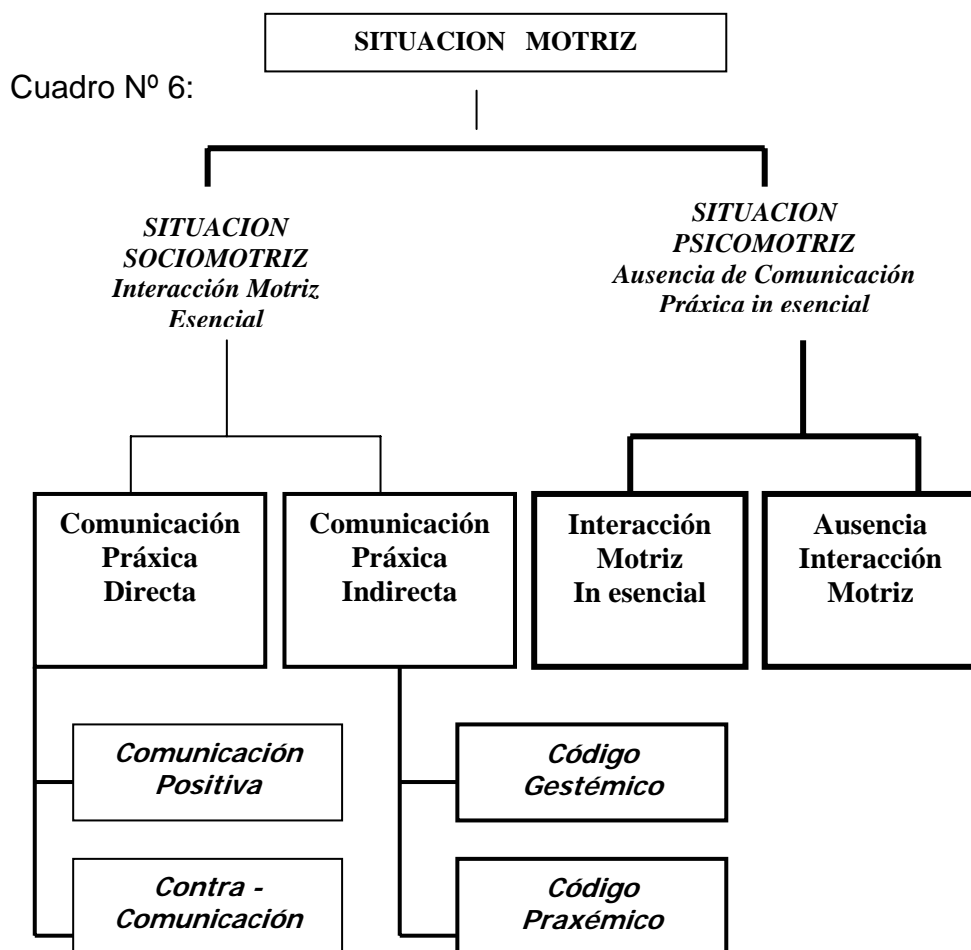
SITUACION MOTRIZ

Cuadro Nº 6:

SITUACION SOCIOMOTRIZ
Interacción Motriz Esencial

SITUACION PSICOMOTRIZ
Ausencia de Comunicación Práxica in esencial

Comunicación Práxica Directa

Comunicación Práxica Indirecta

Interacción Motriz In esencial

Ausencia Interacción Motriz

Comunicación Positiva

Contra - Comunicación

Código Gestémico

Código Praxémico